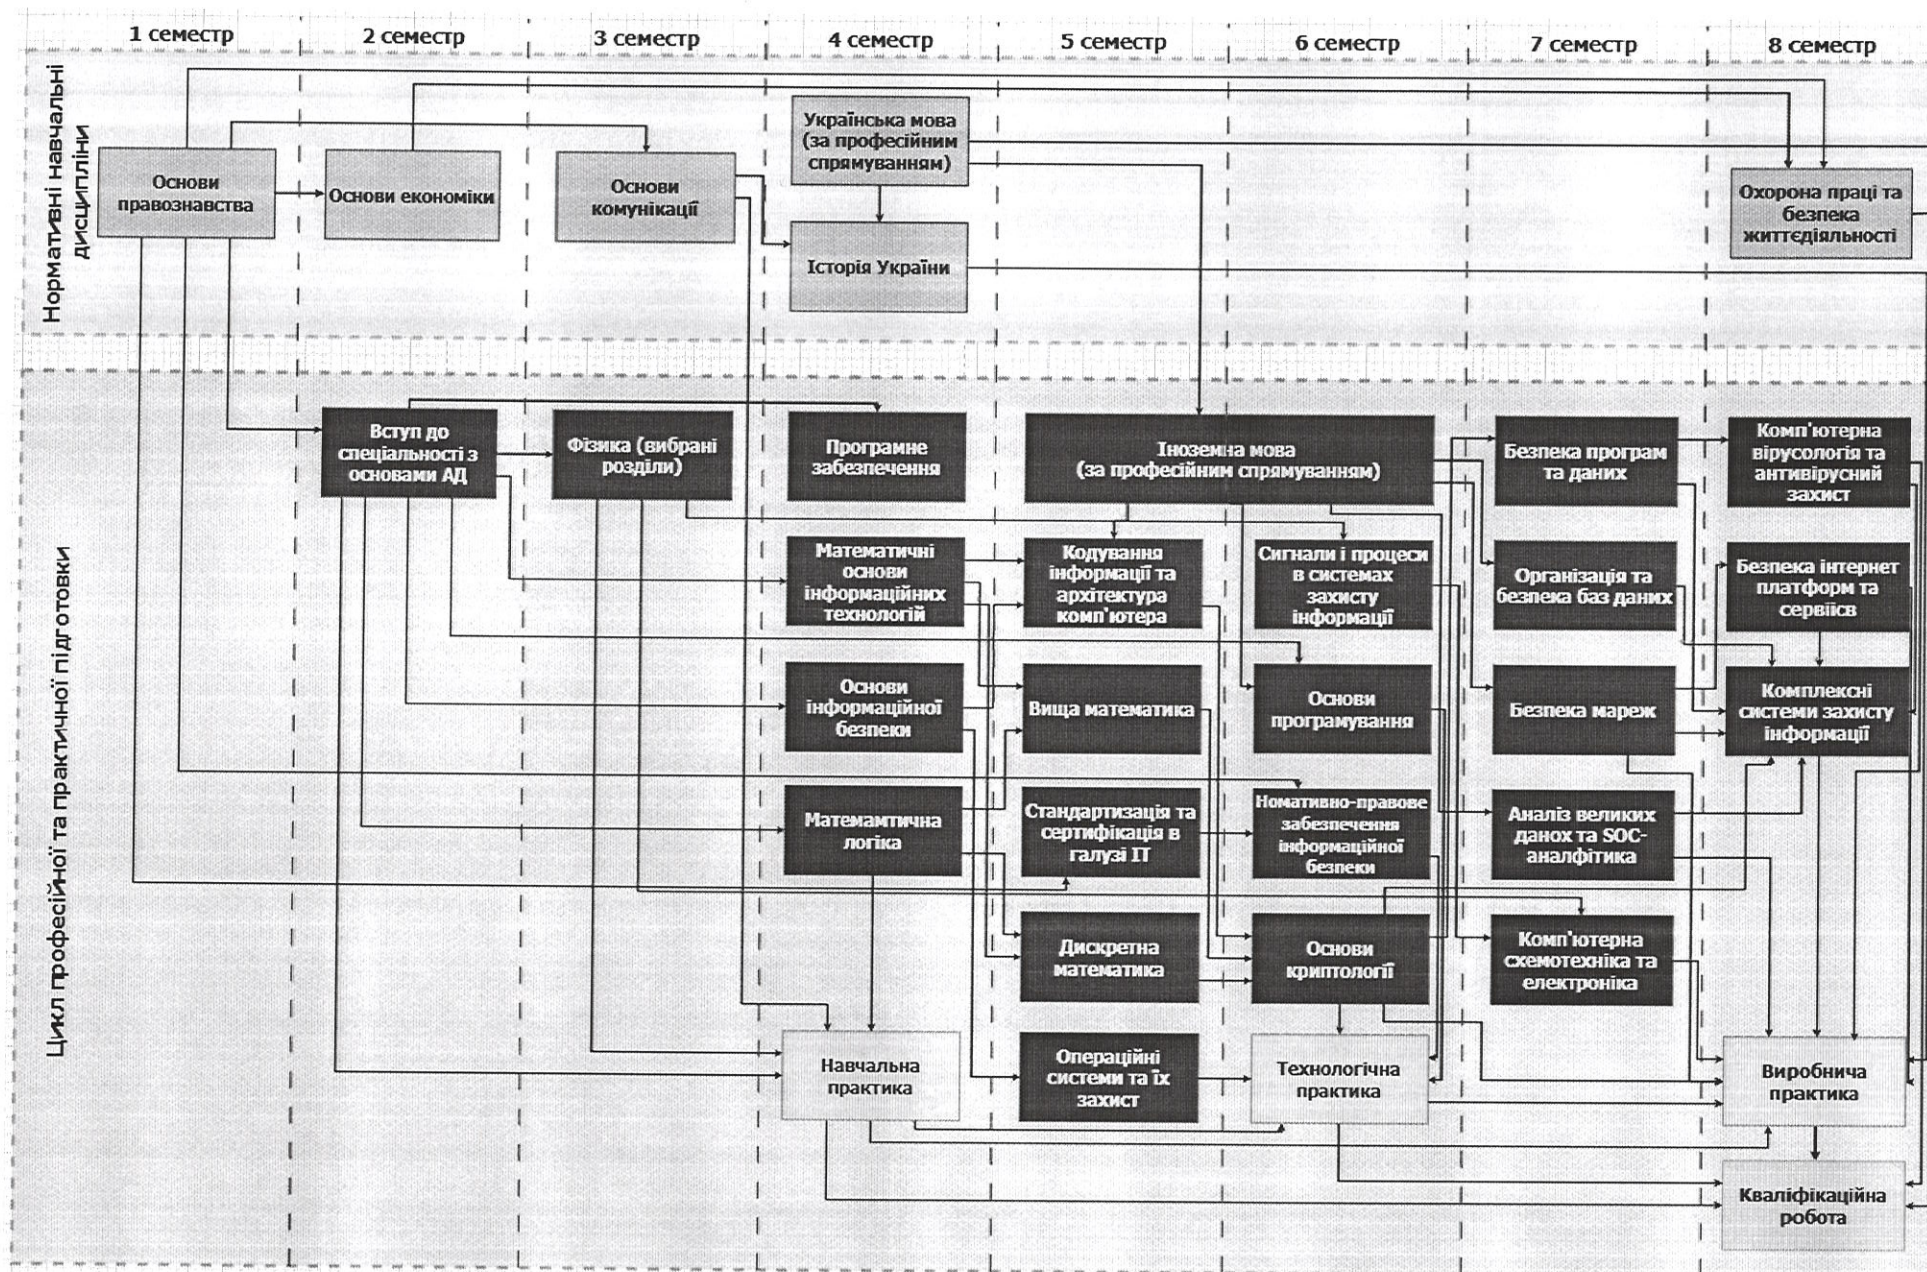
1 семестр
2 семестр
3 семестр
4 семестр
5 семестр
6 семестр
7 семестр
8 семестр

Нормативні навчальні дисципліни

Основи правознавства
Основи економіки
Основи комунікації
Українська мова (за професійним спрямуванням)
Історія України
Охорона праці та безпека життєдіяльності

Цикл професійної та практичної підготовки

Вступ до спеціальності з основами АД
Фізика (вибрані розділи)
Програмне забезпечення
Іноземна мова (за професійним спрямуванням)
Безпека програм та даних
Комп'ютерна вірусологія та антивірусний захист
Математичні основи інформаційних технологій
Кодування інформації та архітектура комп'ютера
Сигнали і процеси в системах захисту інформації
Організація та безпека баз даних
Безпека інтернет платформ та сервісв
Основи інформаційної безпеки
Вища математика
Основи програмування
Безпека мереж
Комплексні системи захисту інформації
Матемамтична логіка
Стандартизація та сертифікація в галузі IT
Номативно-правове забезпечення інформаційної безпеки
Аналіз великих данох та SOC-аналфітика
Дискретна математика
Основи криптології
Комп'ютерна схемотехніка та електроніка
Навчальна практика
Операційні системи та їх захист
Технологічна практика
Виробнича практика
Кваліфікаційна робота